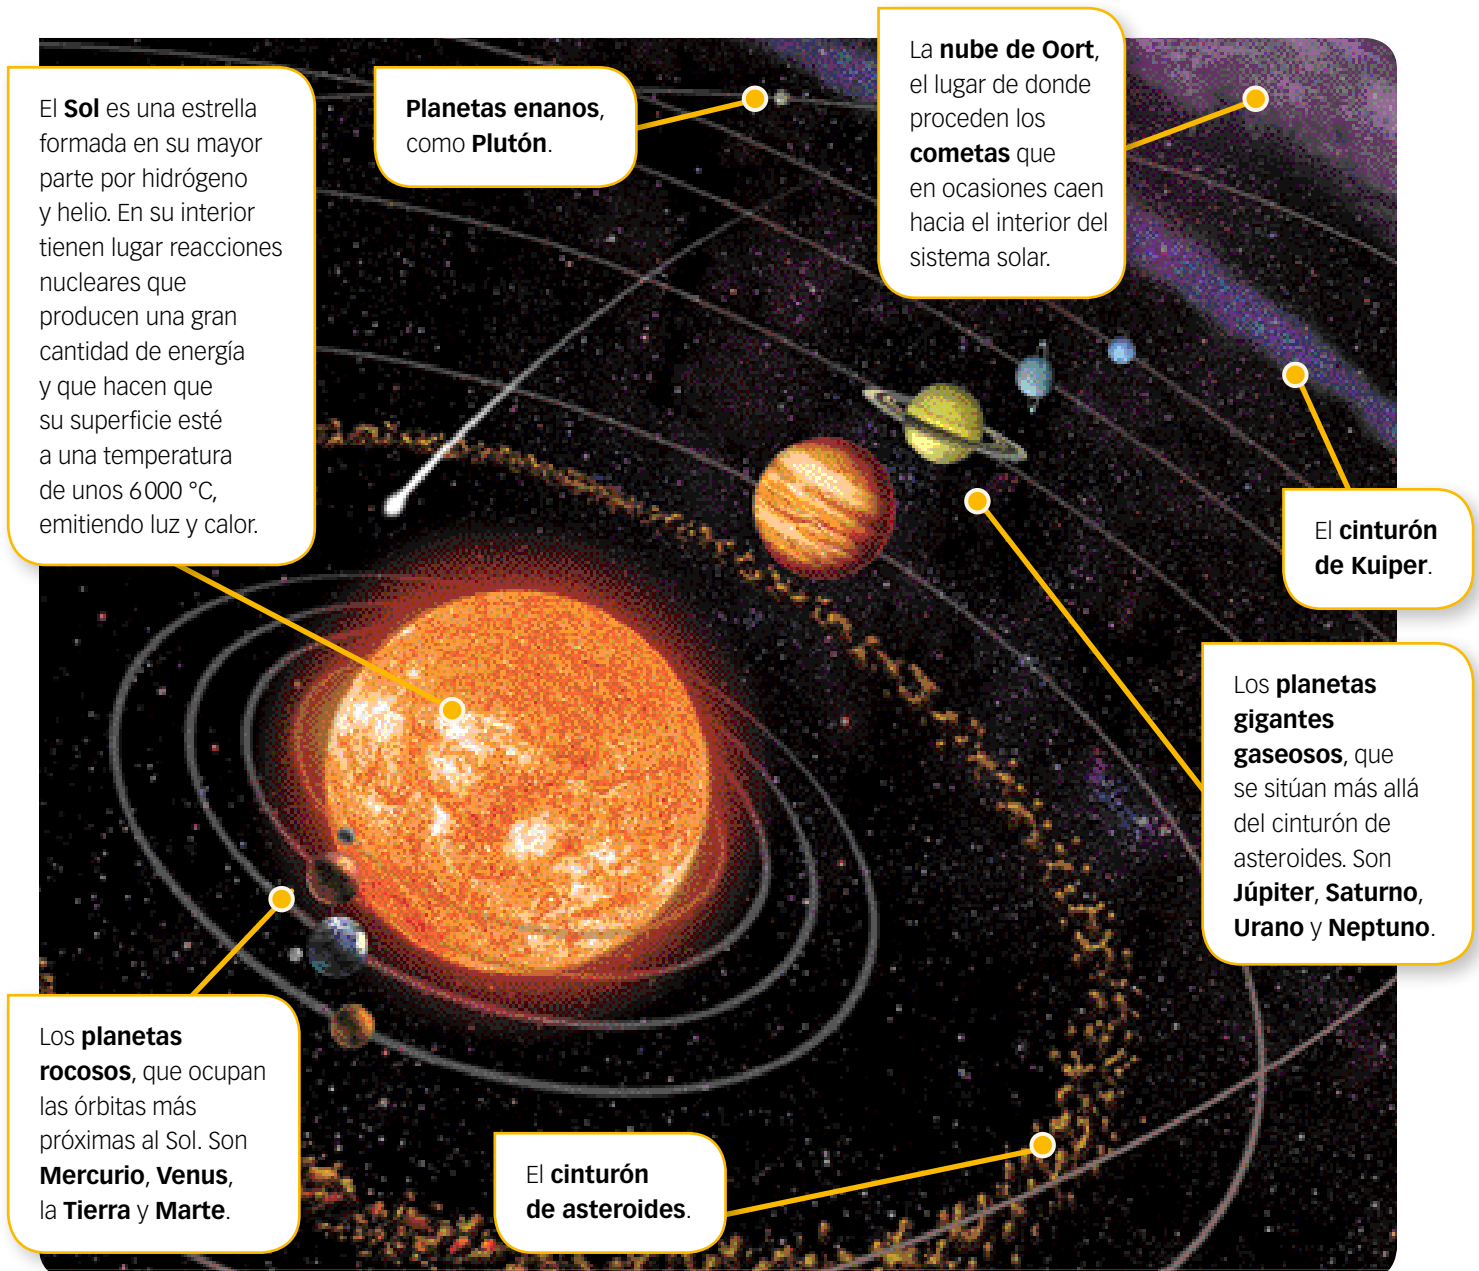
El **Sol** es una estrella formada en su mayor parte por hidrógeno y helio. En su interior tienen lugar reacciones nucleares que producen una gran cantidad de energía y que hacen que su superficie esté a una temperatura de unos 6 000 °C, emitiendo luz y calor.

**Planetas enanos**, como **Plutón**.

La **nube de Oort**, el lugar de donde proceden los **cometas** que en ocasiones caen hacia el interior del sistema solar.

El **cinturón de Kuiper**.

Los **planetas gigantes gaseosos**, que se sitúan más allá del cinturón de asteroides. Son **Júpiter**, **Saturno**, **Urano** y **Neptuno**.

Los **planetas rocosos**, que ocupan las órbitas más próximas al Sol. Son **Mercurio**, **Venus**, la **Tierra** y **Marte**.

El **cinturón de asteroides**.